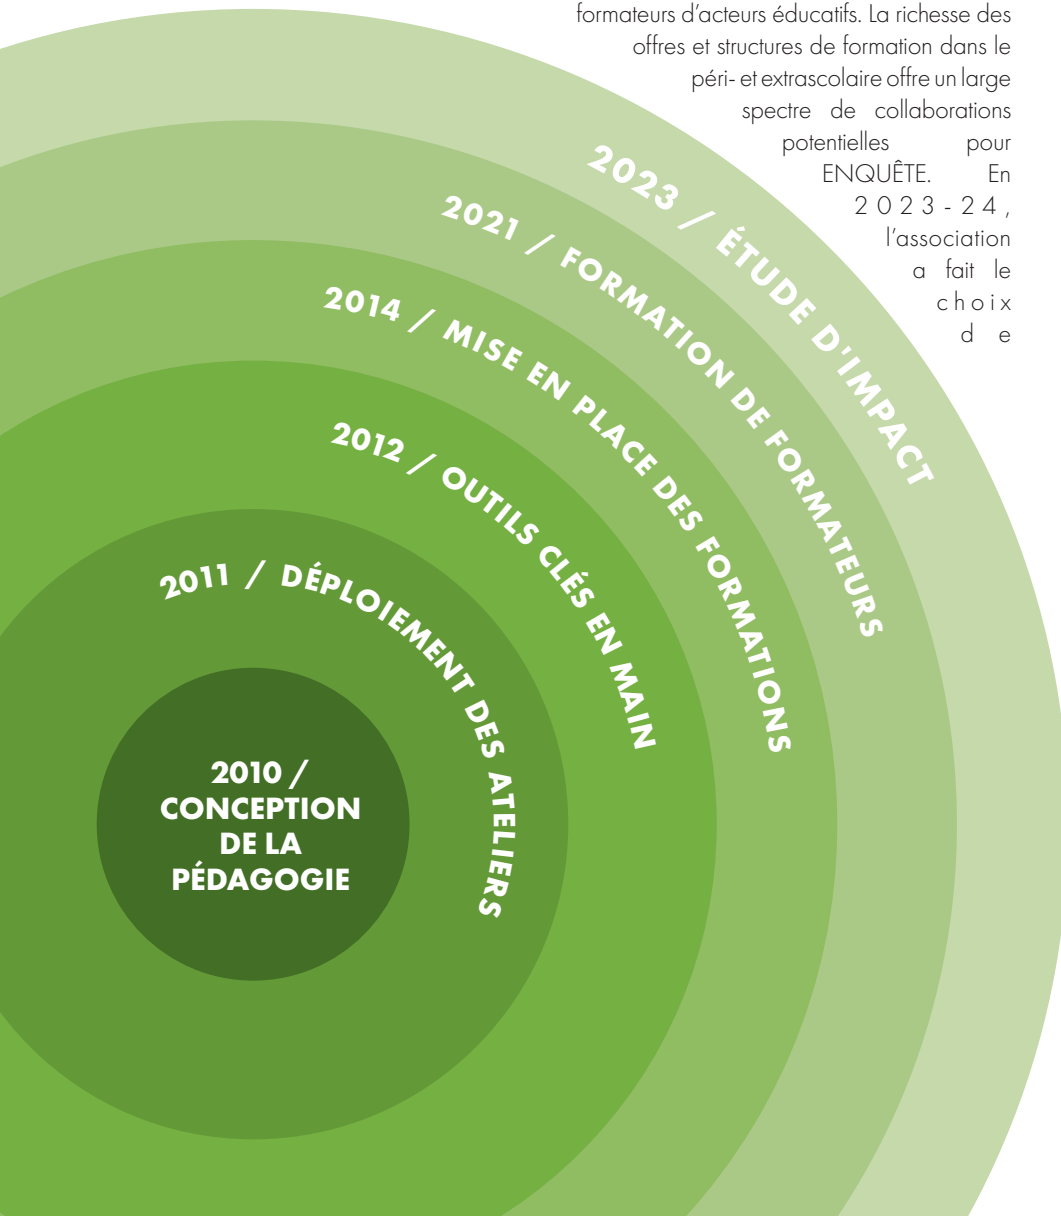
formateurs d'acteurs éducatifs. La richesse des offres et structures de formation dans le péri- et extrascolaire offre un large spectre de collaborations potentielles pour ENQUÊTE. En 2023-24, l'association a fait le choix de

2023 / ÉTUDE D'IMPACT

2021 / FORMATION DE FORMATEURS

2014 / MISE EN PLACE DES FORMATIONS

2012 / OUTILS CLÉS EN MAIN

2011 / DÉPLOIEMENT DES ATELIERS

2010 / CONCEPTION DE LA PÉDAGOGIE